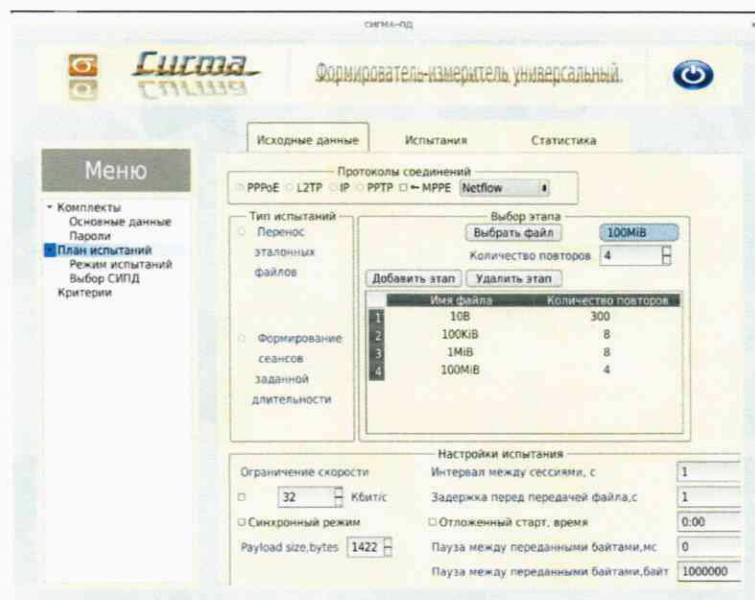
сигма-пд

Сигма

Формирователь-измеритель универсальный.

Исходные данные | Испытания | Статистика

Меню

- Комплекты
Основные данные
Пароли
- План испытаний
Режим испытаний
Выбор СИПД
Критерии

Протоколы соединений
PPPoE L2TP IP PPTP ← MPPE Netflow

Тип испытаний
Перенос эталонных файлов

Формирование сеансов заданной длительности

Выбор этапа
Выбрать файл 100MiB
Количество повторов 4
Добавить этап Удалить этап

| | Имя файла | Количество повторов |
|---|---|---|
| 1 | 10B | 300 |
| 2 | 100KiB | 8 |
| 3 | 1MiB | 8 |
| 4 | 100MiB | 4 |

Настройки испытания
Ограничение скорости
32 Кбит/с
Синхронный режим
Payload size,bytes 1422
Интервал между сессиями, с 1
Задержка перед передачей файла,с 1
Отложенный старт, время 0:00
Пауза между переданными байтами,мс 0
Пауза между переданными байтами,байт 1000000